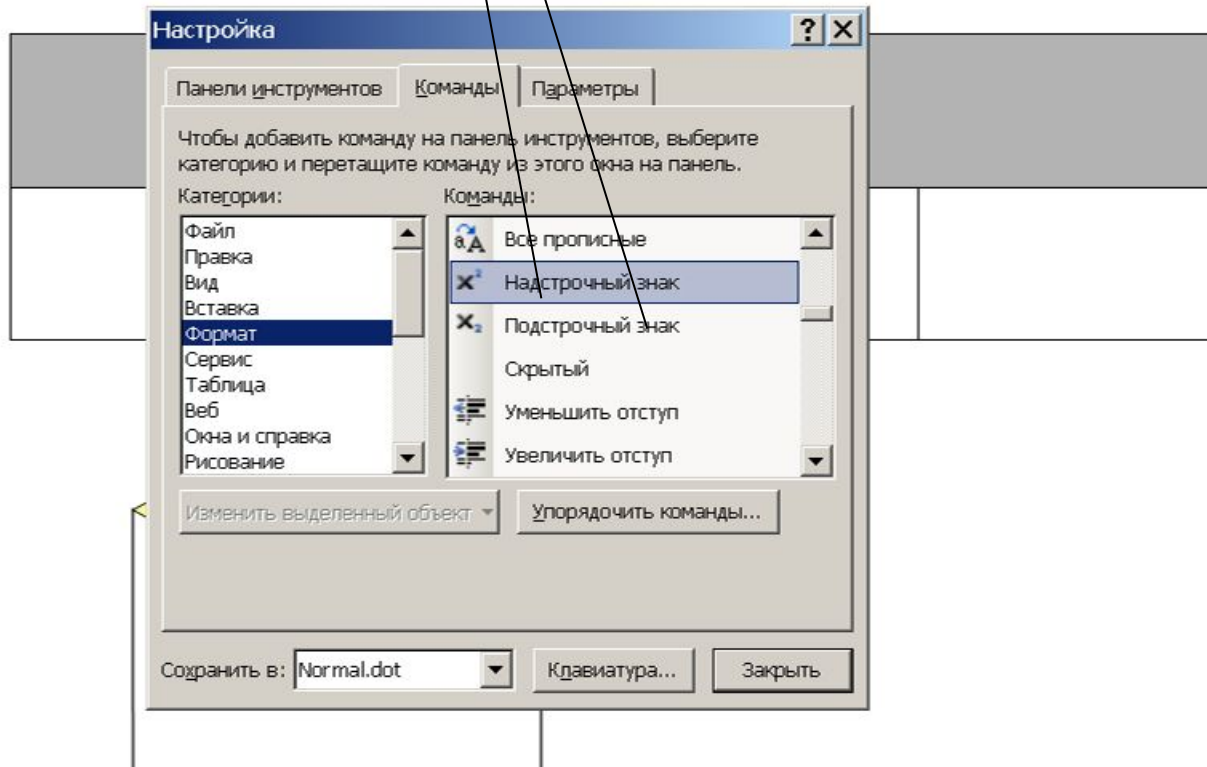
Настройка

?

Панели инструментов

Команды

Параметры

Чтобы добавить команду на панель инструментов, выберите категорию и перетащите команду из этого окна на панель.

Категории:

Файл
Правка
Вид
Вставка
Формат
Сервис
Таблица
Веб
Окна и справка
Рисование

Команды:

Все прописные
Надстрочный знак
Подстрочный знак
Скрытый
Уменьшить отступ
Увеличить отступ

Изменить выделенный объект

Упорядочить команды...

Сохранить в: Normal.dot

Клавиатура...

Закрыть